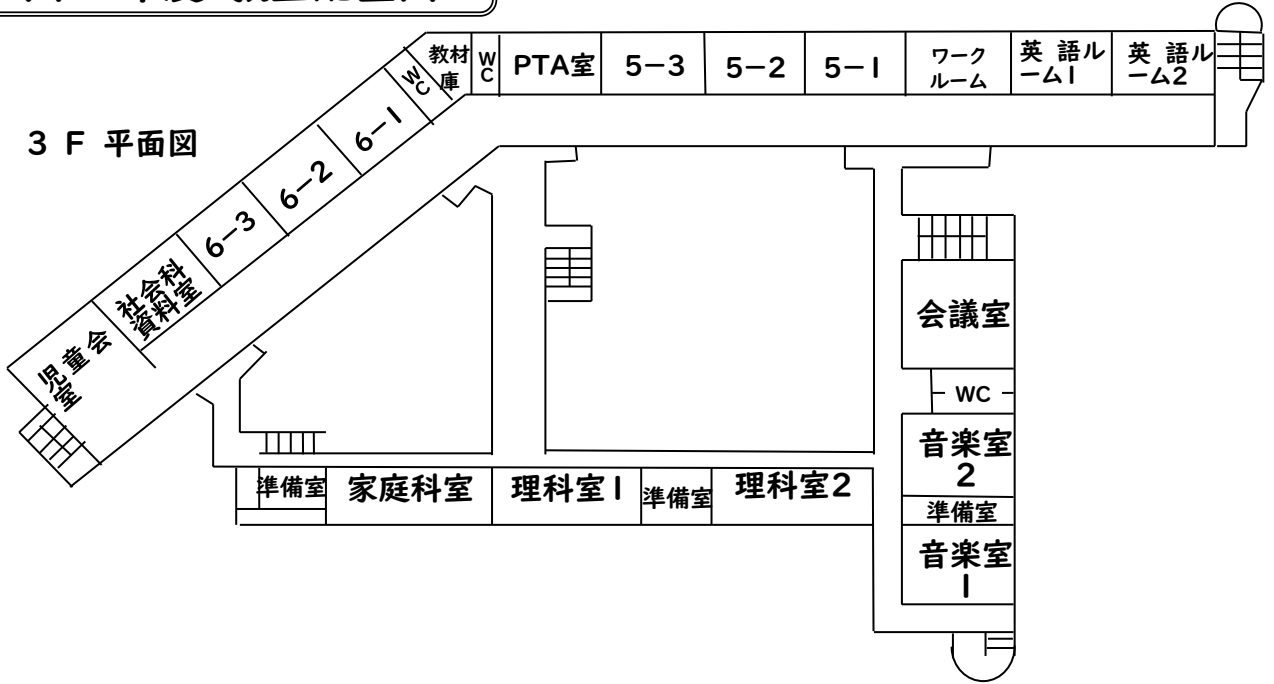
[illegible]

３ Ｆ 平面図

教材庫

ＷＣ

ＰＴＡ室

５−３

５−２

５−１

ワークルーム

英語ルーム１

英語ルーム２

ＷＣ

６−１

６−２

６−３

社会科資料室

児童会室

会議室

ＷＣ

音楽室２

準備室

音楽室１

準備室

家庭科室

理科室１

準備室

理科室２